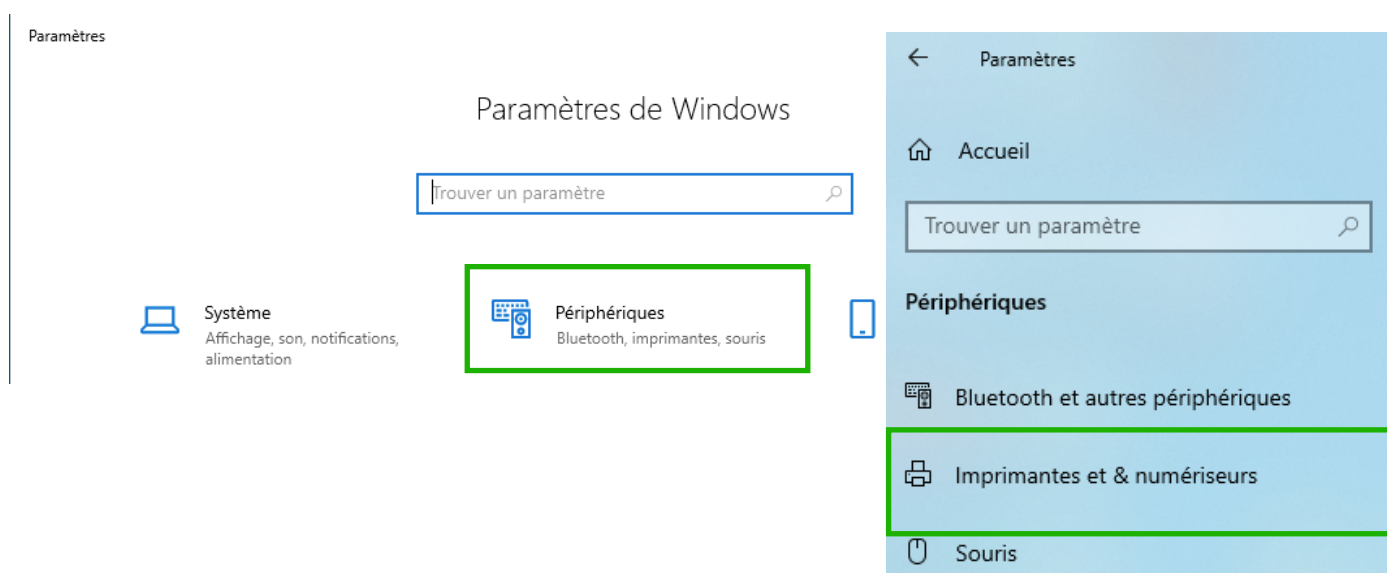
Paramètres

Paramètres de Windows

Trouver un paramètre

Système
Affichage, son, notifications, alimentation

Périphériques
Bluetooth, imprimantes, souris

Paramètres

Accueil

Trouver un paramètre

Périphériques

Bluetooth et autres périphériques

Imprimantes et & numériseurs

Souris